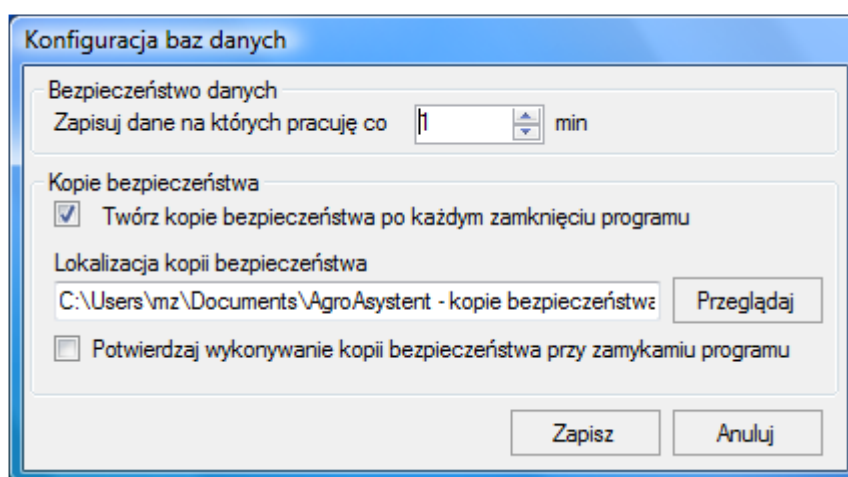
Konfiguracja baz danych

Bezpieczeństwo danych
Zapisuj dane na których pracuję co 1 min

Kopie bezpieczeństwa
Twórz kopie bezpieczeństwa po każdym zamknięciu programu
Lokalizacja kopii bezpieczeństwa
C:\Users\mz\Documents\AgroAsystent - kopie bezpieczeństwa
Przeglądaj
Potwierdzaj wykonywanie kopii bezpieczeństwa przy zamykamiu programu

Zapisz
Anuluj